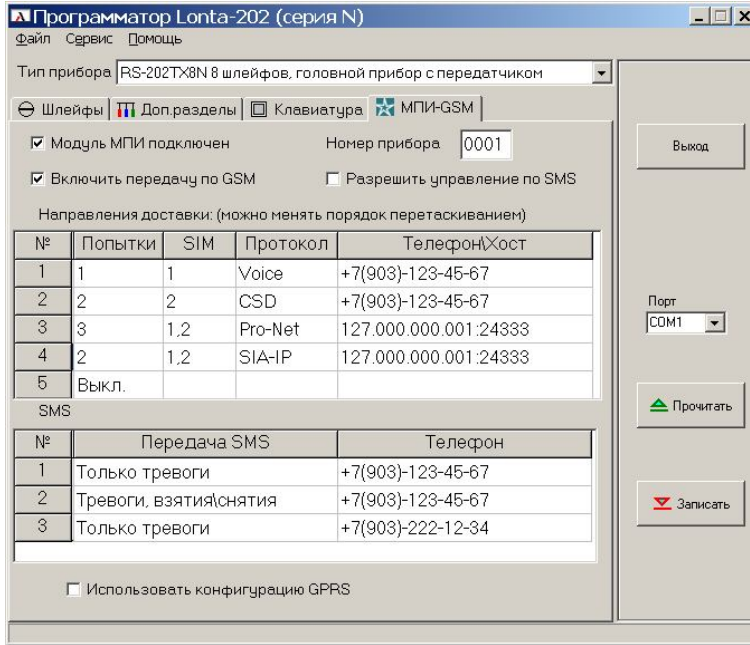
Программатор Lonta-202 (серия N)

Файл Сервис Помощь

Тип прибора RS-202TX8N 8 шлейфов, головной прибор с передатчиком

Шлейфы | Доп.разделы | Клавиатура | МПИ-GSM

☑ Модуль МПИ подключен Номер прибора 0001

☑ Включить передачу по GSM ☐ Разрешить управление по SMS

Направления доставки: (можно менять порядок перетаскиванием)

| № | Попытки | SIM | Протокол | Телефон\Хост |
|---|---|---|---|---|
| 1 | 1 | 1 | Voice | +7(903)-123-45-67 |
| 2 | 2 | 2 | CSD | +7(903)-123-45-67 |
| 3 | 3 | 1,2 | Pro-Net | 127.000.000.001:24333 |
| 4 | 2 | 1,2 | SIA-IP | 127.000.000.001:24333 |
| 5 | Выкл. | | | |

SMS

| № | Передача SMS | Телефон |
|---|---|---|
| 1 | Только тревоги | +7(903)-123-45-67 |
| 2 | Тревоги, взятия\снятия | +7(903)-123-45-67 |
| 3 | Только тревоги | +7(903)-222-12-34 |

☐ Использовать конфигурацию GPRS

Выход

Порт
COM1

Прочитать

Записать